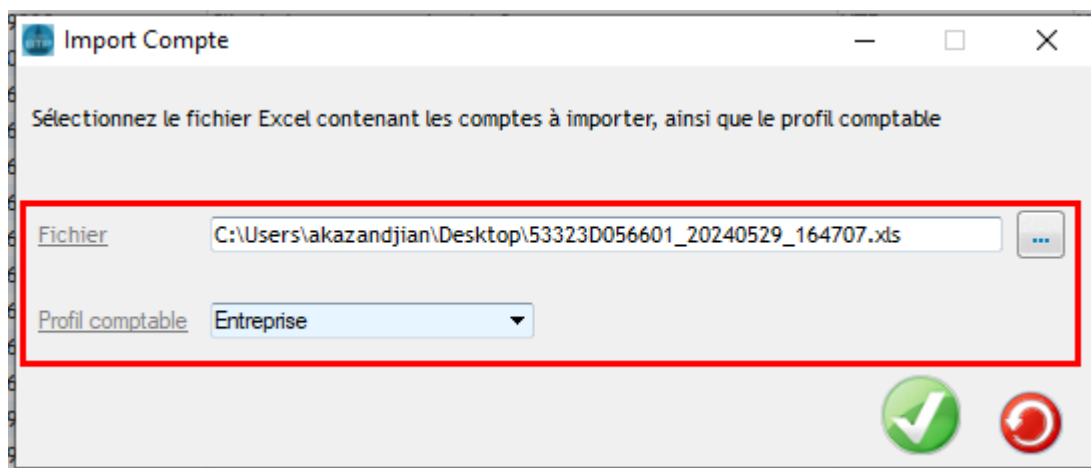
Import Compte

Sélectionnez le fichier Excel contenant les comptes à importer, ainsi que le profil comptable

Fichier C:\Users\akazandjian\Desktop\53323D056601_20240529_164707.xls ...

Profil comptable Entreprise